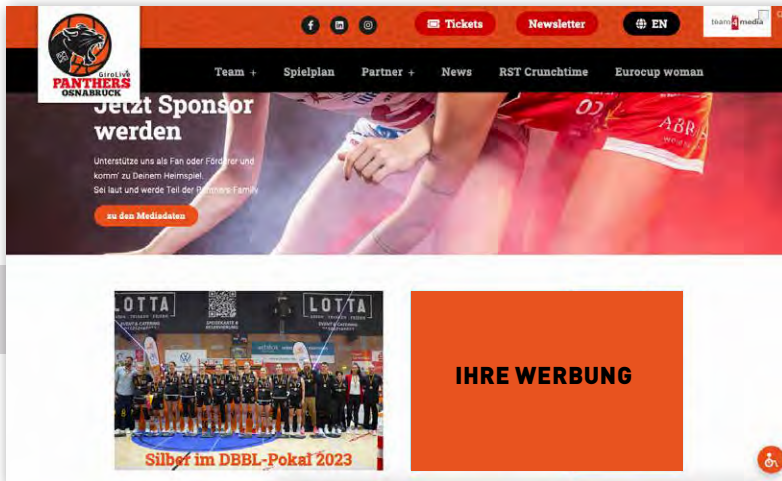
GiroLive PANTHERS OSNABRÜCK

Tickets
Newsletter
EN
team4media

Team +
Spielplan
Partner +
News
RST Crunchtime
Eurocup woman

Jetzt Sponsor werden

Unterstütze uns als Fan oder Förderer und komm' zu Deinem Heimspiel. Sei laut und werde Teil der Panthers Family

zu den Mediadaten

LOTTA
LOTTA

Silber im DBBL-Pokal 2023

IHRE WERBUNG